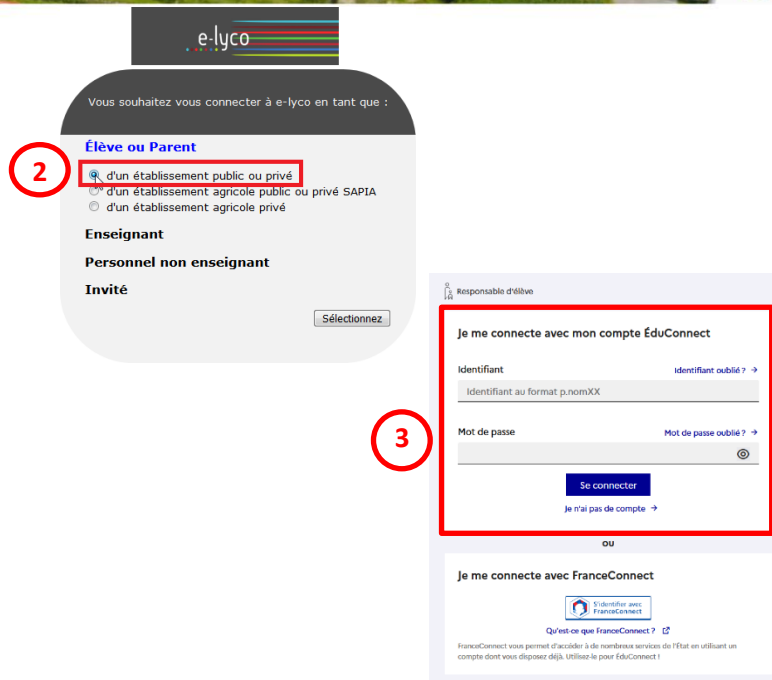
e-lyco

Vous souhaitez vous connecter à e-lyco en tant que :

Élève ou Parent

2

d'un établissement public ou privé
d'un établissement agricole public ou privé SAPIA
d'un établissement agricole privé

Enseignant

Personnel non enseignant

Invité

Sélectionnez

Responsable d'élève

Je me connecte avec mon compte ÉduConnect

Identifiant

Identifiant oublié ? →

Identifiant au format p.nomXX

3

Mot de passe

Mot de passe oublié ? →

Se connecter

Je n'ai pas de compte →

ou

Je me connecte avec FranceConnect

S'identifier avec FranceConnect

Qu'est-ce que FranceConnect ?

FranceConnect vous permet d'accéder à de nombreux services de l'État en utilisant un compte dont vous disposez déjà. Utilisez-le pour ÉduConnect !